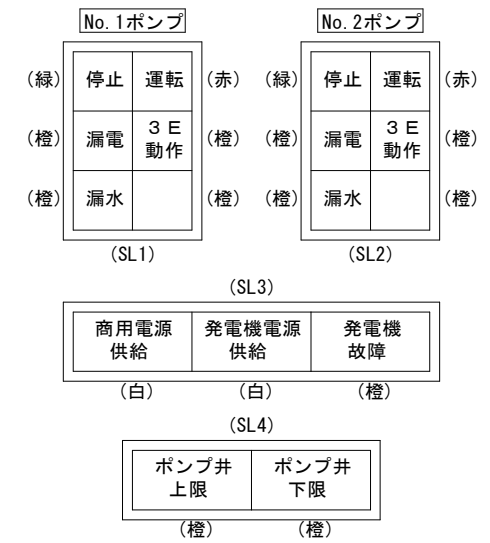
No.1ポンプ

(緑)
(橙)
(橙)

| 停止 | 運転 |
|---|---|
| 漏電 | 3E 動作 |
| 漏水 | |

(赤)
(橙)
(橙)

(SL1)

No.2ポンプ

(緑)
(橙)
(橙)

| 停止 | 運転 |
|---|---|
| 漏電 | 3E 動作 |
| 漏水 | |

(赤)
(橙)
(橙)

(SL2)

(SL3)

| 商用電源供給 | 発電機電源供給 | 発電機故障 |
|---|---|---|

(白) (白) (橙)

(SL4)

| ポンプ井上限 | ポンプ井下限 |
|---|---|

(橙) (橙)